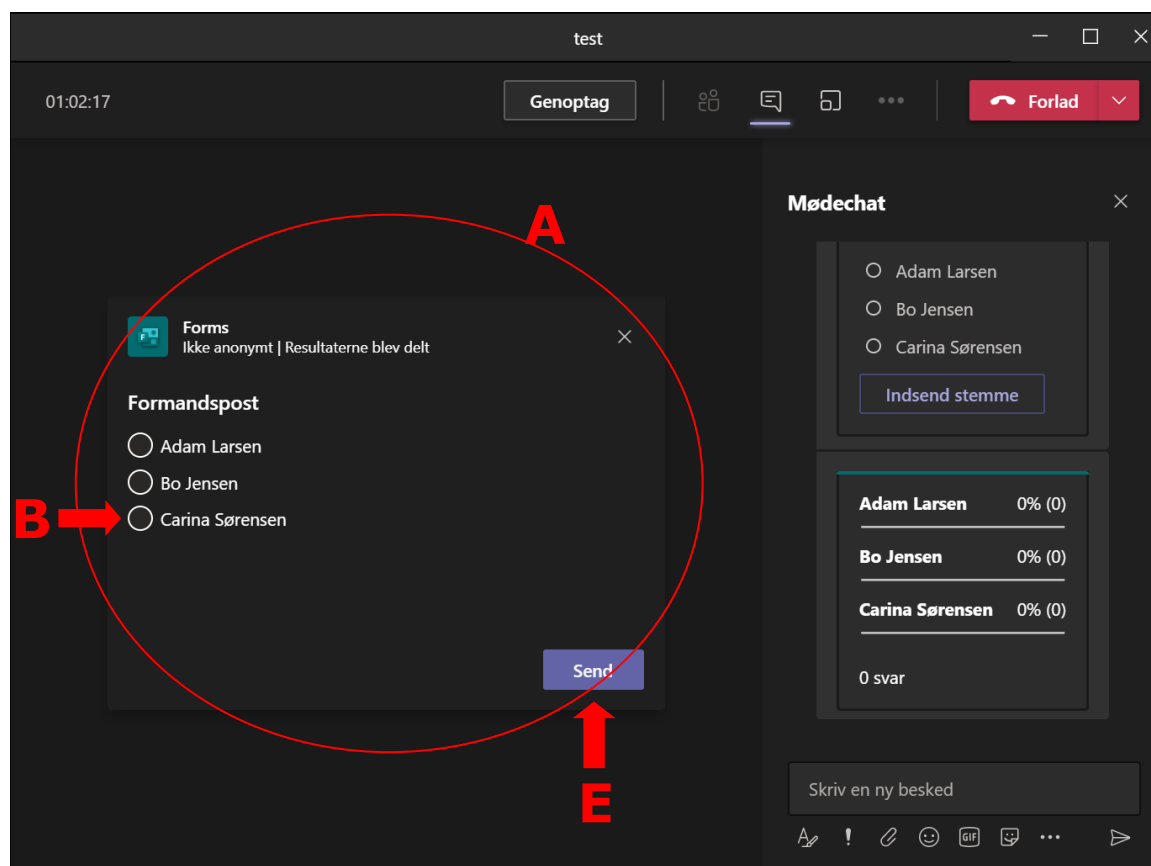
test

01:02:17

Genoptag

Forlad

A

Forms
Ikke anonymt | Resultaterne blev delt

Formandspost

Adam Larsen

Bo Jensen

B

Carina Sørensen

Send

E

Mødechat

Adam Larsen

Bo Jensen

Carina Sørensen

Indsend stemme

| | |
|---|---|
| Adam Larsen | 0% (0) |
| Bo Jensen | 0% (0) |
| Carina Sørensen | 0% (0) |

0 svar

Skriv en ny besked

GIF